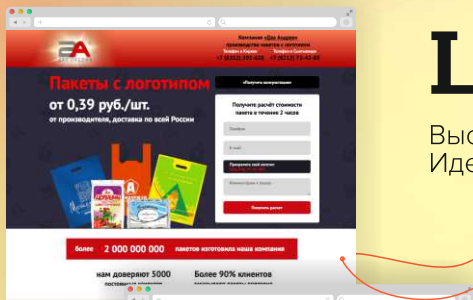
ДА
Компания «Дас Андрей» производство пакетов с логотипом
Телефон в Кирове +7 (8332) 255-666
Телефон в Сыктывкаре +7 (8212) 73-42-95
Получить консультацию
Пакеты с логотипом
от 0,39 руб./шт.
от производителя, доставка по всей России
Получите расчёт стоимости пакета в течение 2 часов
Телефон
E-mail
Прикрепить свой логотип
Комментарии к заказу
Получить расчет
более 2 000 000 000 пакетов изготовила наша компания
нам доверяют 5000 постоянных клиентов
Более 90% клиентов
L
Выс
Иде